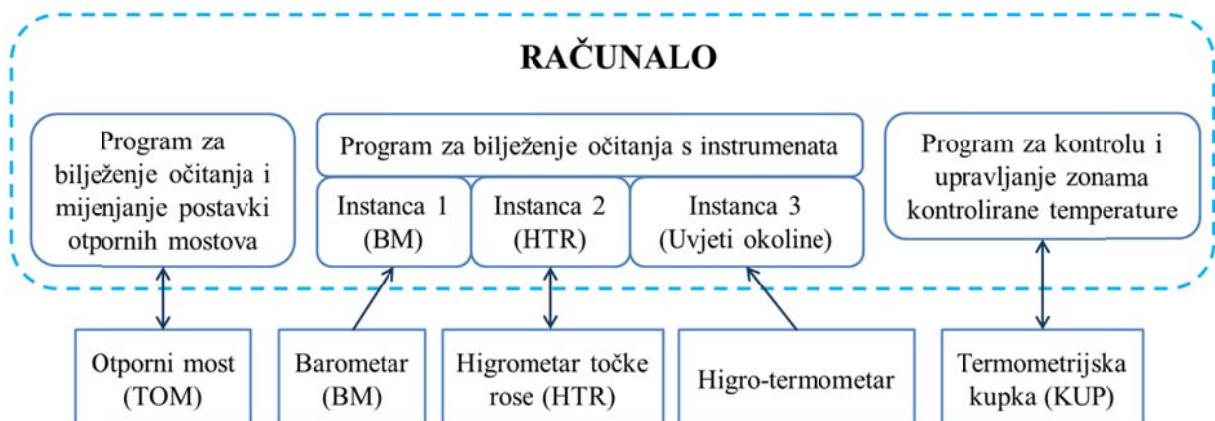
RAČUNALO

Program za bilježenje očitanja i mijenjanje postavki otpornih mostova

Program za bilježenje očitanja s instrumenata

Instanca 1 (BM)

Instanca 2 (HTR)

Instanca 3 (Uvjeti okoline)

Program za kontrolu i upravljanje zonama kontrolirane temperature

Otporni most (TOM)

Barometar (BM)

Higrometar točke rose (HTR)

Higro-termometar

Termometrijska kupka (KUP)